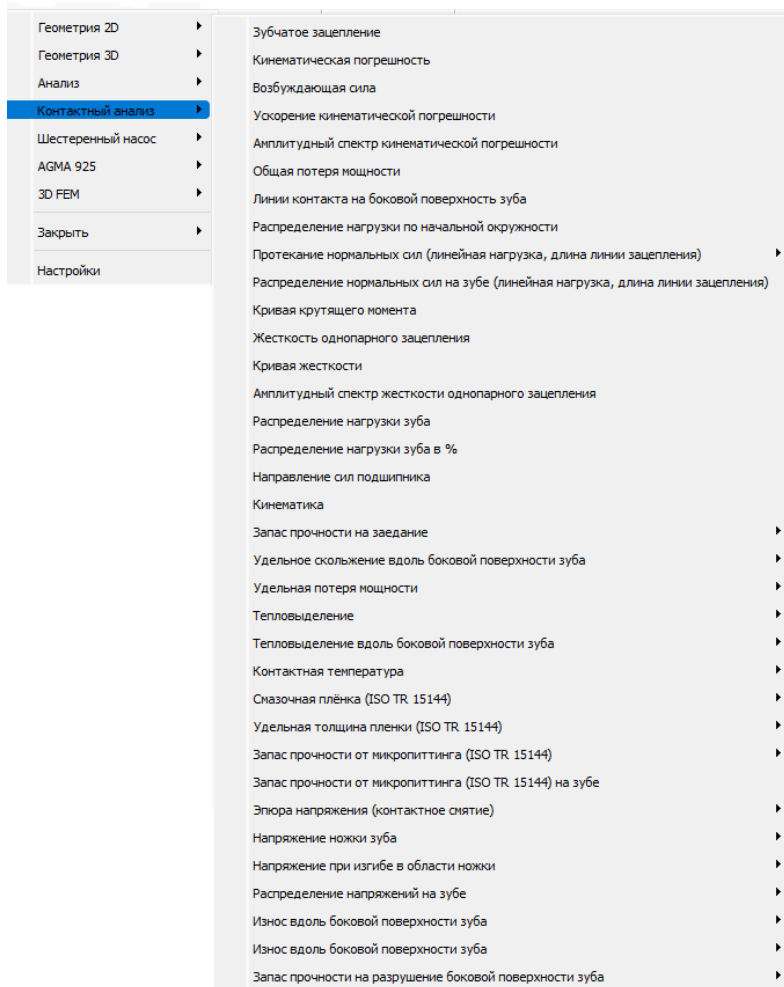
Геометрия 2D
Геометрия 3D
Анализ
Контактный анализ
Шестеренный насос
AGMA 925
3D FEM
Закрыть
Настройки

Зубчатое зацепление
Кинематическая погрешность
Возбуждающая сила
Ускорение кинематической погрешности
Амплитудный спектр кинематической погрешности
Общая потеря мощности
Линии контакта на боковой поверхность зуба
Распределение нагрузки по начальной окружности
Протекание нормальных сил (линейная нагрузка, длина линии зацепления)
Распределение нормальных сил на зубе (линейная нагрузка, длина линии зацепления)
Кривая крутящего момента
Жесткость однопарного зацепления
Кривая жесткости
Амплитудный спектр жесткости однопарного зацепления
Распределение нагрузки зуба
Распределение нагрузки зуба в %
Направление сил подшипника
Кинематика
Запас прочности на заедание
Удельное скольжение вдоль боковой поверхности зуба
Удельная потеря мощности
Тепловыделение
Тепловыделение вдоль боковой поверхности зуба
Контактная температура
Смазочная плёнка (ISO TR 15144)
Удельная толщина пленки (ISO TR 15144)
Запас прочности от микропиттинга (ISO TR 15144)
Запас прочности от микропиттинга (ISO TR 15144) на зубе
Эпюра напряжения (контактное смятие)
Напряжение ножки зуба
Напряжение при изгибе в области ножки
Распределение напряжений на зубе
Износ вдоль боковой поверхности зуба
Износ вдоль боковой поверхности зуба
Запас прочности на разрушение боковой поверхности зуба